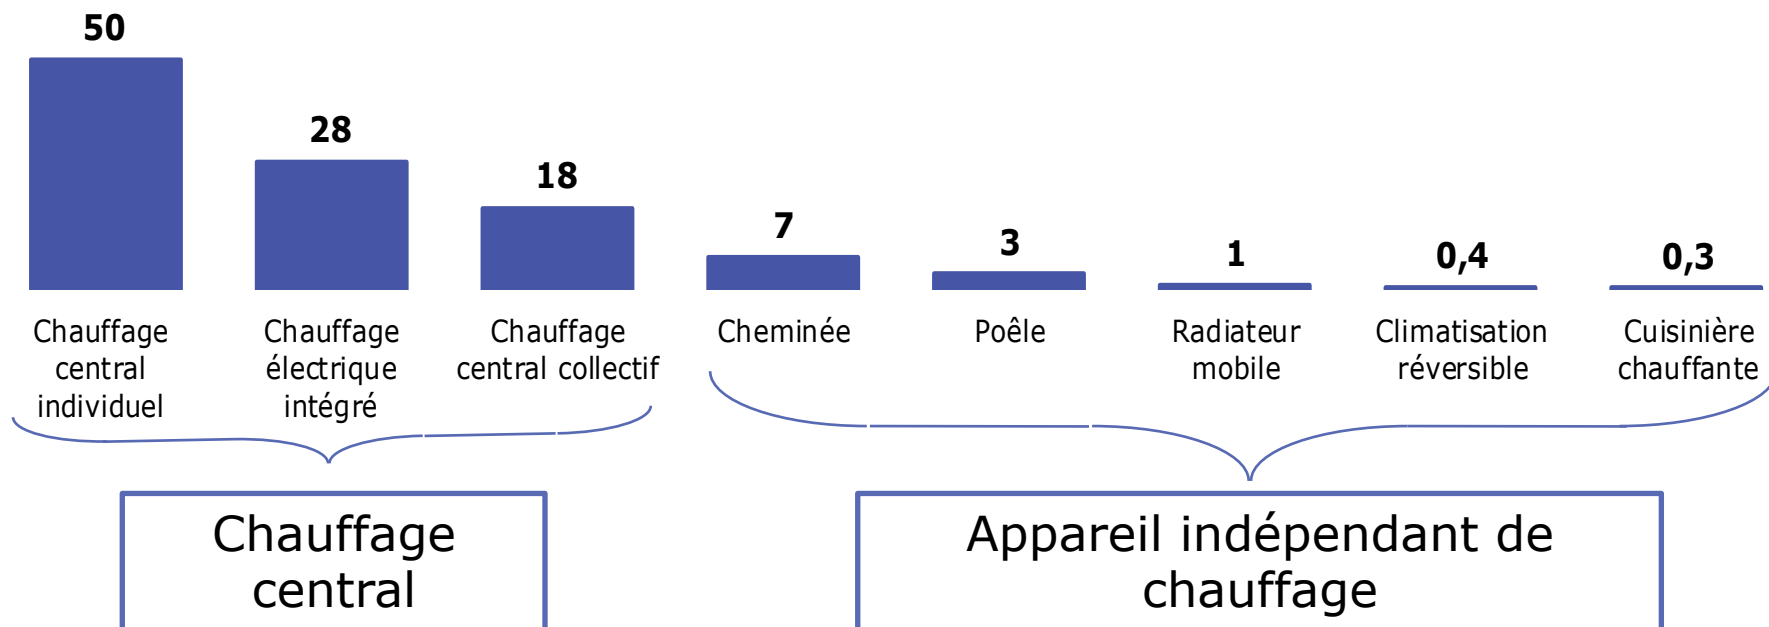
50
28
18
7
3
1
0,4
0,3

Chauffage central individuel
Chauffage électrique intégré
Chauffage central collectif
Cheminée
Poêle
Radiateur mobile
Climatisation réversible
Cuisinière chauffante

Chauffage central

Appareil indépendant de chauffage